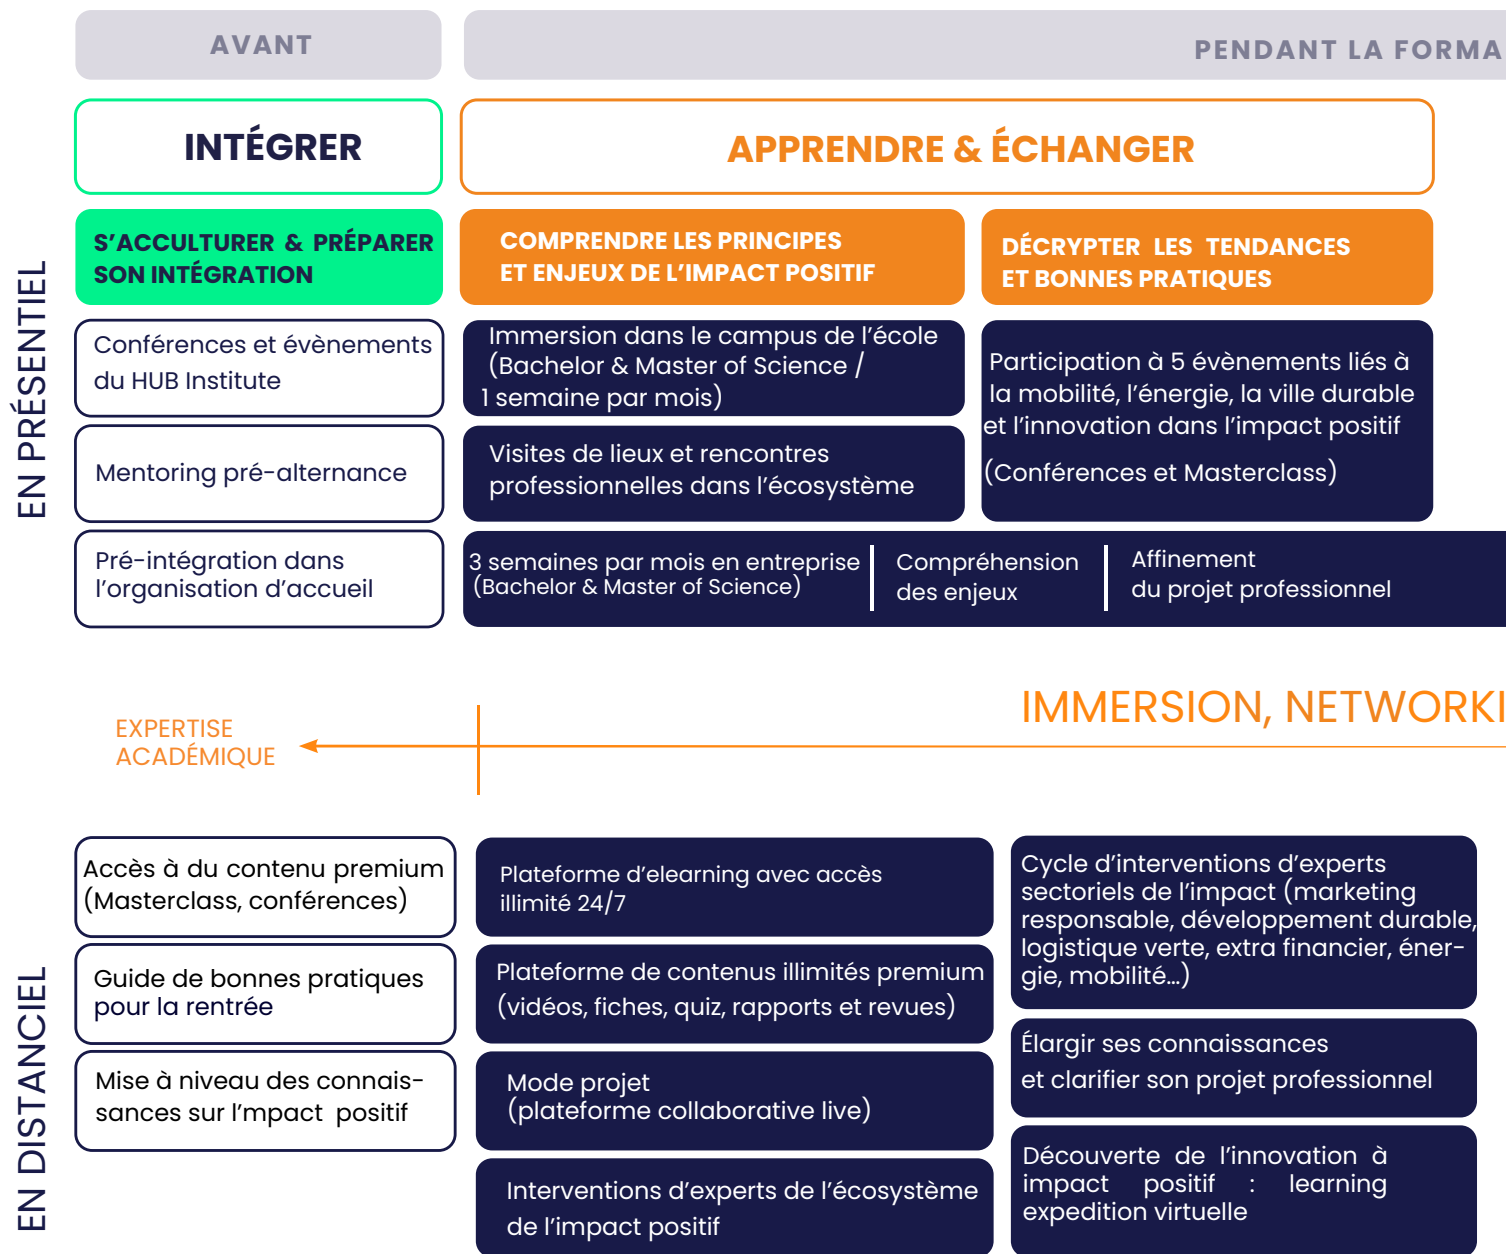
AVANT

PENDANT LA FORMA

INTÉGRER

APPRENDRE & ÉCHANGER

EN PRÉSENTIEL

S'ACCULTURER & PRÉPARER SON INTÉGRATION

COMPRENDRE LES PRINCIPES ET ENJEUX DE L'IMPACT POSITIF

DÉCRYPTER LES TENDANCES ET BONNES PRATIQUES

Conférences et évènements du HUB Institute

Immersion dans le campus de l'école (Bachelor & Master of Science / 1 semaine par mois)

Participation à 5 évènements liés à la mobilité, l'énergie, la ville durable et l'innovation dans l'impact positif

(Conférences et Masterclass)

Mentoring pré-alternance

Visites de lieux et rencontres professionnelles dans l'écosystème

Pré-intégration dans l'organisation d'accueil

3 semaines par mois en entreprise (Bachelor & Master of Science)

Compréhension des enjeux

Affinement du projet professionnel

EXPERTISE ACADÉMIQUE

IMMERSION, NETWORKI

EN DISTANCIEL

Accès à du contenu premium (Masterclass, conférences)

Plateforme d'elearning avec accès illimité 24/7

Cycle d'interventions d'experts sectoriels de l'impact (marketing responsable, développement durable, logistique verte, extra financier, énergie, mobilité…)

Guide de bonnes pratiques pour la rentrée

Plateforme de contenus illimités premium (vidéos, fiches, quiz, rapports et revues)

Élargir ses connaissances et clarifier son projet professionnel

Mise à niveau des connaissances sur l'mpact positif

Mode projet (plateforme collaborative live)

Découverte de l'innovation à impact positif : learning expedition virtuelle

Interventions d'experts de l'écosystème de l'impact positif